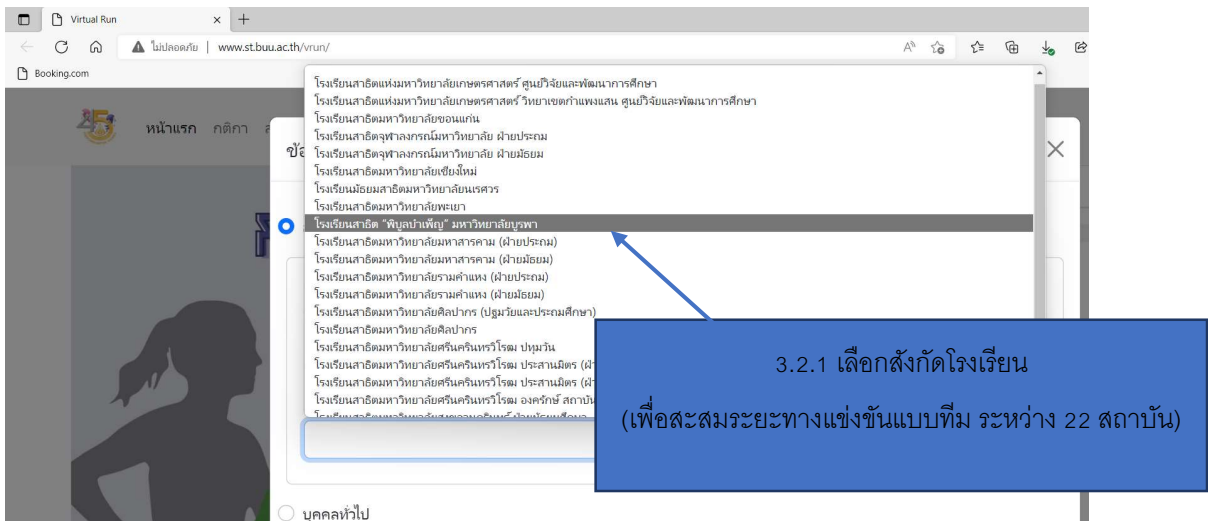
Virtual Run

ไม่ปลอดภัย | www.st.buu.ac.th/vrun/

Booking.com

หน้าแรก กติกา

ข้อ

โรงเรียนสาธิตแห่งมหาวิทยาลัยเกษตรศาสตร์ ศูนย์วิจัยและพัฒนาการศึกษา
โรงเรียนสาธิตแห่งมหาวิทยาลัยเกษตรศาสตร์ วิทยาเขตกำแพงแสน ศูนย์วิจัยและพัฒนาการศึกษา
โรงเรียนสาธิตมหาวิทยาลัยขอนแก่น
โรงเรียนสาธิตจุฬาลงกรณ์มหาวิทยาลัย ฝ่ายประถม
โรงเรียนสาธิตจุฬาลงกรณ์มหาวิทยาลัย ฝ่ายมัธยม
โรงเรียนสาธิตมหาวิทยาลัยเชียงใหม่
โรงเรียนมัธยมสาธิตมหาวิทยาลัยนเรศวร
โรงเรียนสาธิตมหาวิทยาลัยพะเยา
โรงเรียนสาธิต "พิบูลบำเพ็ญ" มหาวิทยาลัยบูรพา
โรงเรียนสาธิตมหาวิทยาลัยมหาสารคาม (ฝ่ายประถม)
โรงเรียนสาธิตมหาวิทยาลัยมหาสารคาม (ฝ่ายมัธยม)
โรงเรียนสาธิตมหาวิทยาลัยรามคำแหง (ฝ่ายประถม)
โรงเรียนสาธิตมหาวิทยาลัยรามคำแหง (ฝ่ายมัธยม)
โรงเรียนสาธิตมหาวิทยาลัยศิลปากร (ปฐมวัยและประถมศึกษา)
โรงเรียนสาธิตมหาวิทยาลัยศิลปากร
โรงเรียนสาธิตมหาวิทยาลัยศรีนครินทรวิโรฒ ปทุมวัน
โรงเรียนสาธิตมหาวิทยาลัยศรีนครินทรวิโรฒ ประสานมิตร (ฝ่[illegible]
โรงเรียนสาธิตมหาวิทยาลัยศรีนครินทรวิโรฒ ประสานมิตร (ฝ่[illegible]
โรงเรียนสาธิตมหาวิทยาลัยศรีนครินทรวิโรฒ องครักษ์ สถาบั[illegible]
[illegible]

3.2.1 เลือกสังกัดโรงเรียน
(เพื่อสะสมระยะทางแข่งขันแบบทีม ระหว่าง 22 สถาบัน)

บุคคลทั่วไป